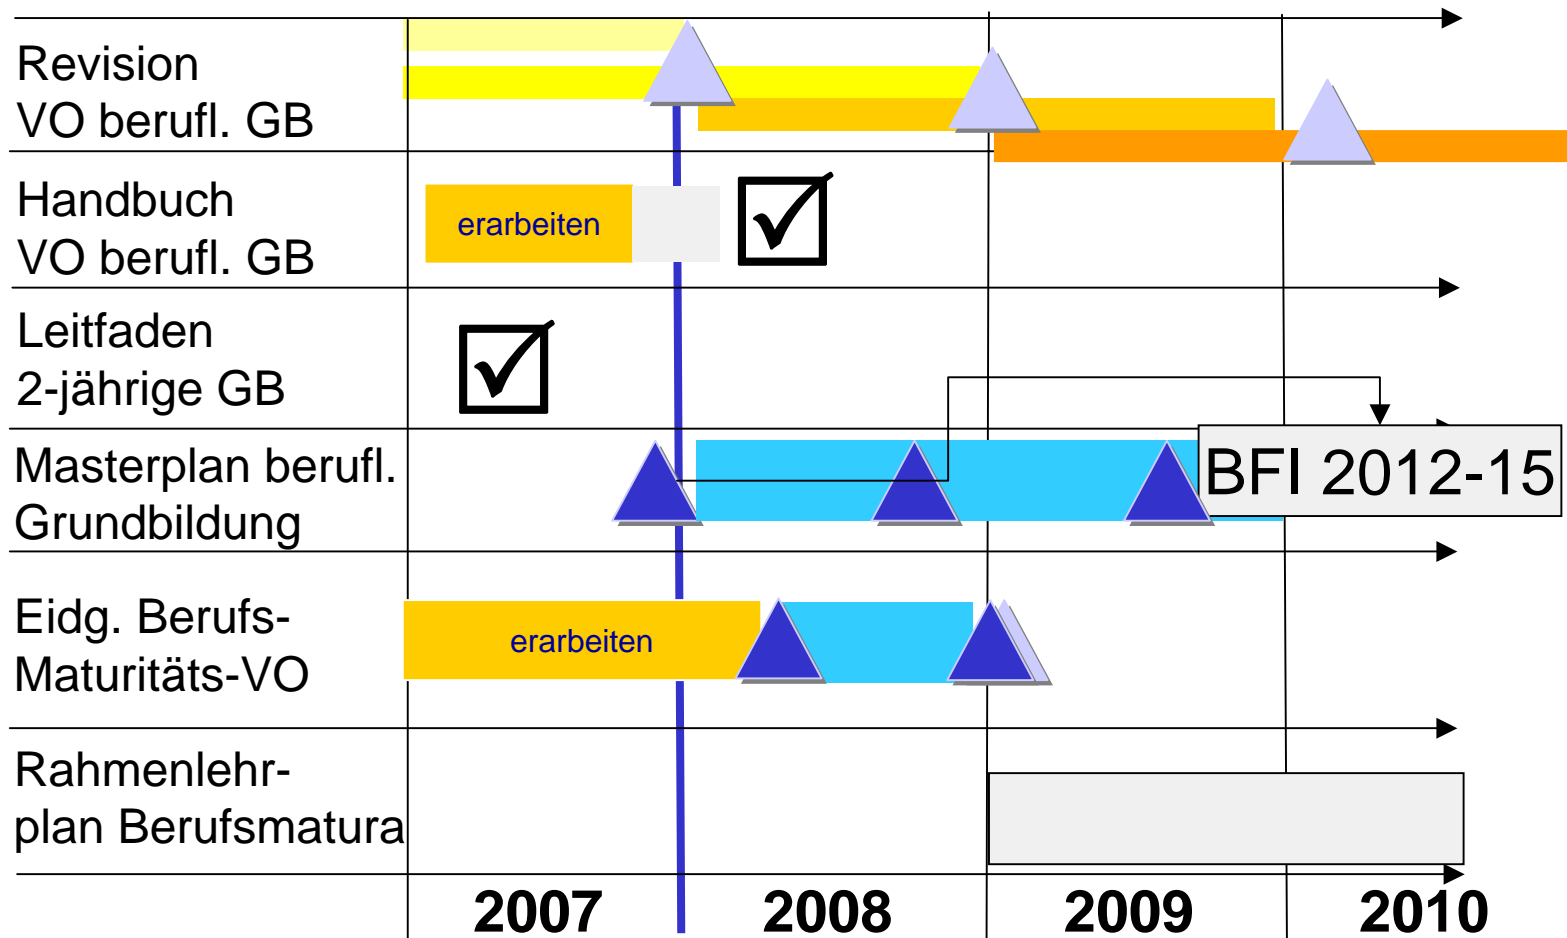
Revision VO berufl. GB

Handbuch VO berufl. GB

erarbeiten

Leitfaden 2-jährige GB

Masterplan berufl. Grundbildung

BFI 2012-15

Eidg. Berufs-Maturitäts-VO

erarbeiten

Rahmenlehrplan Berufsmatura

2007 2008 2009 2010